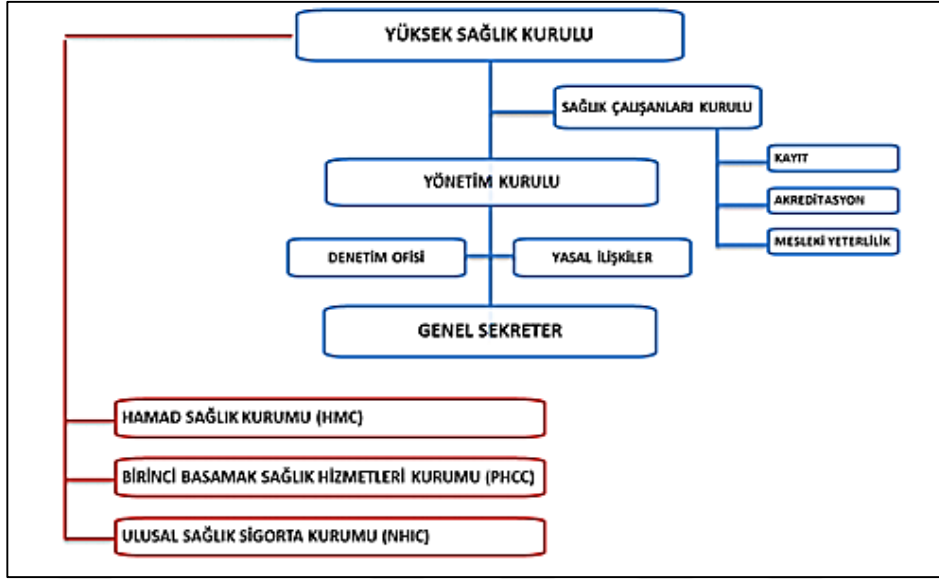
YÜKSEK SAĞLIK KURULU

SAĞLIK ÇALIŞANLARI KURULU

KAYIT

AKREDİTASYON

MESLEKİ YETERLİLİK

YÖNETİM KURULU

DENETİM OFİSİ

YASAL İLİŞKİLER

GENEL SEKRETER

HAMAD SAĞLIK KURUMU (HMC)

BİRİNCİ BASAMAK SAĞLIK HİZMETLERİ KURUMU (PHCC)

ULUSAL SAĞLIK SİGORTA KURUMU (NHIC)